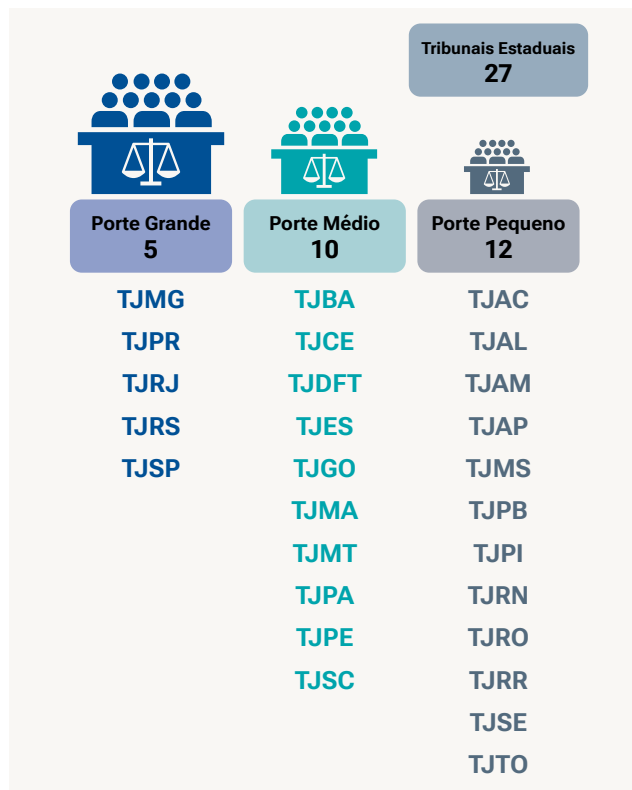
Tribunais Estaduais
27

Porte Grande
5

TJMG
TJPR
TJRJ
TJRS
TJSP

Porte Médio
10

TJBA
TJCE
TJDFT
TJES
TJGO
TJMA
TJMT
TJPA
TJPE
TJSC

Porte Pequeno
12

TJAC
TJAL
TJAM
TJAP
TJMS
TJPB
TJPI
TJRN
TJRO
TJRR
TJSE
TJTO